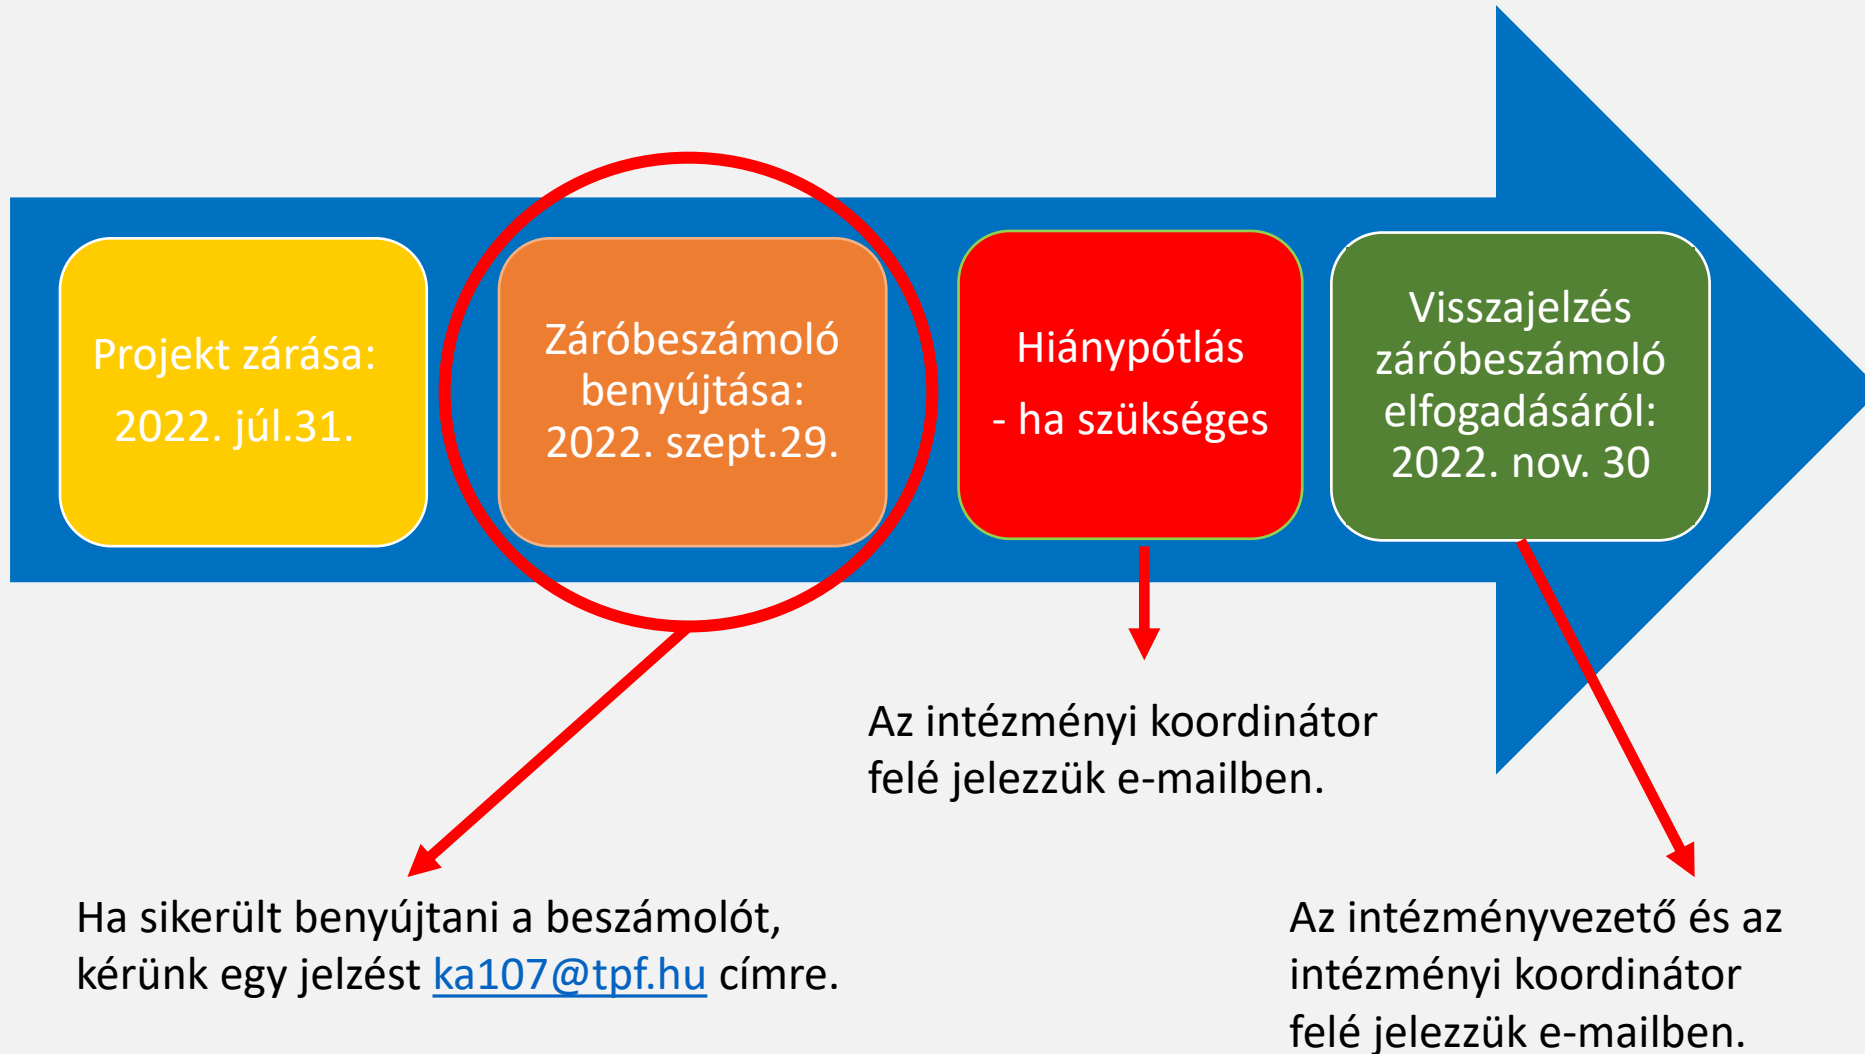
Projekt zárása:
2022. júl.31.

Záróbeszámoló benyújtása:
2022. szept.29.

Hiánypótlás
- ha szükséges

Visszajelzés záróbeszámoló elfogadásáról:
2022. nov. 30

Az intézményi koordinátor felé jelezzük e-mailben.

Ha sikerült benyújtani a beszámolót, kérünk egy jelzést ka107@tpf.hu címre.

Az intézményvezető és az intézményi koordinátor felé jelezzük e-mailben.